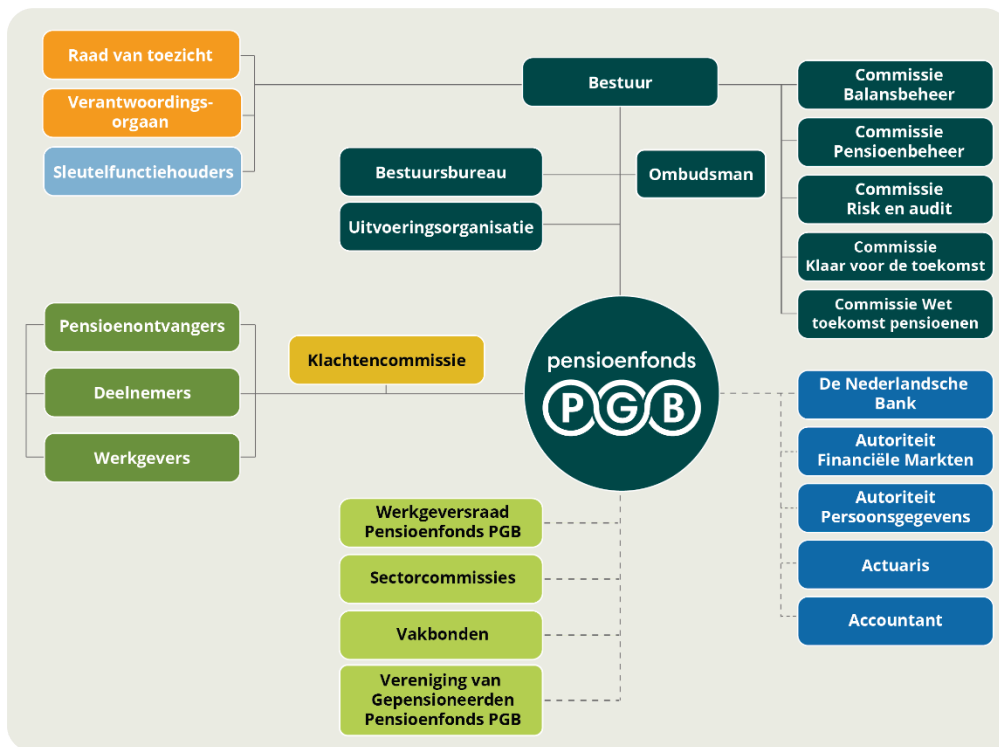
Raad van toezicht

Verantwoordingsorgaan

Sleutelfunctiehouders

Bestuur

Commissie Balansbeheer

Commissie Pensioenbeheer

Commissie Risk en audit

Commissie Klaar voor de toekomst

Commissie Wet toekomst pensioenen

Bestuursbureau

Uitvoeringsorganisatie

Ombudsman

Pensioenontvangers

Deelnemers

Werkgevers

Klachtencommissie

pensioenfonds PGB

De Nederlandsche Bank

Autoriteit Financiële Markten

Autoriteit Persoonsgegevens

Actuaris

Accountant

Werkgeversraad Pensioenfonds PGB

Sectorcommissies

Vakbonden

Vereniging van Gepensioneerden Pensioenfonds PGB